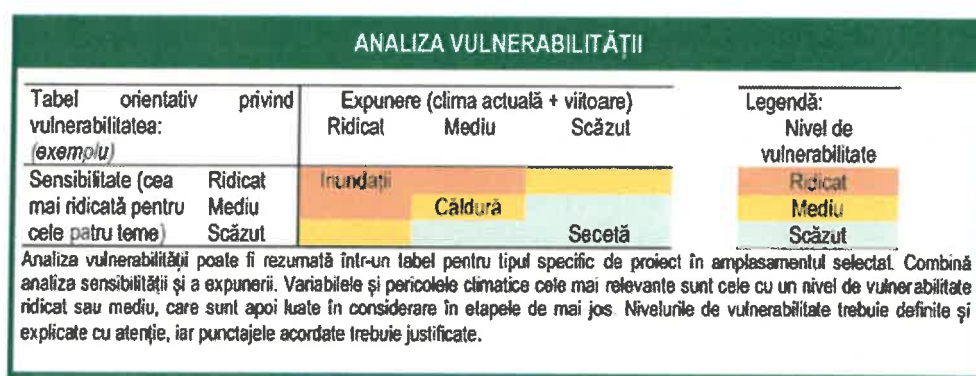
ANALIZA VULNERABILITĂȚII

| Tabel orientativ privind vulnerabilitatea: (exemplu) | | Expunere (clima actuală + viitoare) Ridicat | Mediu | Scăzut |
|---|---|---|---|---|
| Sensibilitate (cea mai ridicată pentru cele patru teme) | Ridicat | Inundații | | |
| | Mediu | | Căldură | |
| | Scăzut | | | Secetă |

Legendă:
Nivel de vulnerabilitate
Ridicat
Mediu
Scăzut

Analiza vulnerabilității poate fi rezumată într-un tabel pentru tipul specific de proiect în amplasamentul selectat. Combină analiza sensibilității și a expunerii. Variabilele și pericolele climatice cele mai relevante sunt cele cu un nivel de vulnerabilitate ridicat sau mediu, care sunt apoi luate în considerare în etapele de mai jos. Nivelurile de vulnerabilitate trebuie definite și explicate cu atenție, iar punctajele acordate trebuie justificate.